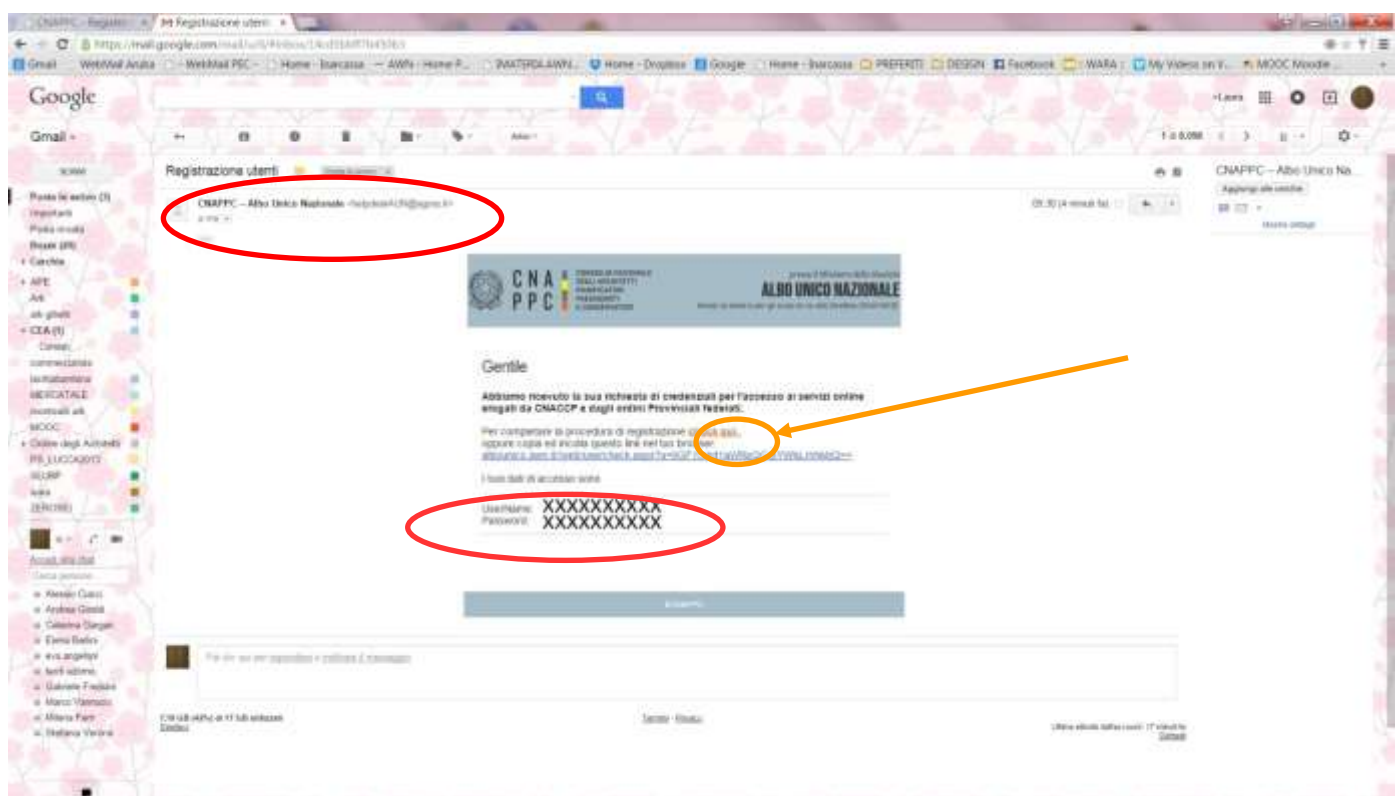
CNAPPC - Registr... × M Registrazione utenti ×

https://mail.google.com/mail/u/0/#inbox/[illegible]

Gmail WebMail Aruba WebMail PEC Home - Inarcassa AWN - Home P... INARTERIA AWN... Home - Dropbox Google Home - Inarcassa PREFERITI DESIGN Facebook WARA My Videos on V... MOOC Moodle

Google

+Laura

Gmail

SCRIVI

Posta in arrivo (3)
Importanti
Posta inviata
Bozze (26)
Cerchie
APE
Arti
ark gitadi
CEA (6)
Contatti
commercialista
la mabambina
MERCATALE
mostra ab
MOOC
Ordine degli Architetti
PR_LUCCA2013
SCURP
suka
ZERO(68)

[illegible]
Alessio Cucci
Andrea Gioia
Caterina Sergari
Elena Barbo
eva angelys
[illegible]
Gabriele Frediani
Marco Valeriani
Milena Fani
Stefania Verona

Registrazione utenti

CNAPPC - Albo Unico Nazionale <helpdesk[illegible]@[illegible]>
a me

09:30 (4 minuti fa)

1 di 6.096

CNAPPC - Albo Unico Na...
Aggiungi alle cerchie
Mostra dettagli

CNA PPC
CONSIGLIO NAZIONALE DEGLI ARCHITETTI PIANIFICATORI PAESAGGISTI E CONSERVATORI

ALBO UNICO NAZIONALE

Gentile

Abbiamo ricevuto la sua richiesta di credenziali per l'accesso ai servizi online erogati da CNACCP e dagli ordini Provinciali federati.

Per completare la procedura di registrazione clicca qui, oppure copia ed incolla questo link nel tuo browser:
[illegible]

I tuoi dati di accesso sono:

UserName: XXXXXXXXXX
Password: XXXXXXXXXX

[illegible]

Fai clic qui per rispondere o inoltrare il messaggio

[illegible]

Termini - Privacy

Ultima attività dell'account: 17 minuti fa
Dettagli